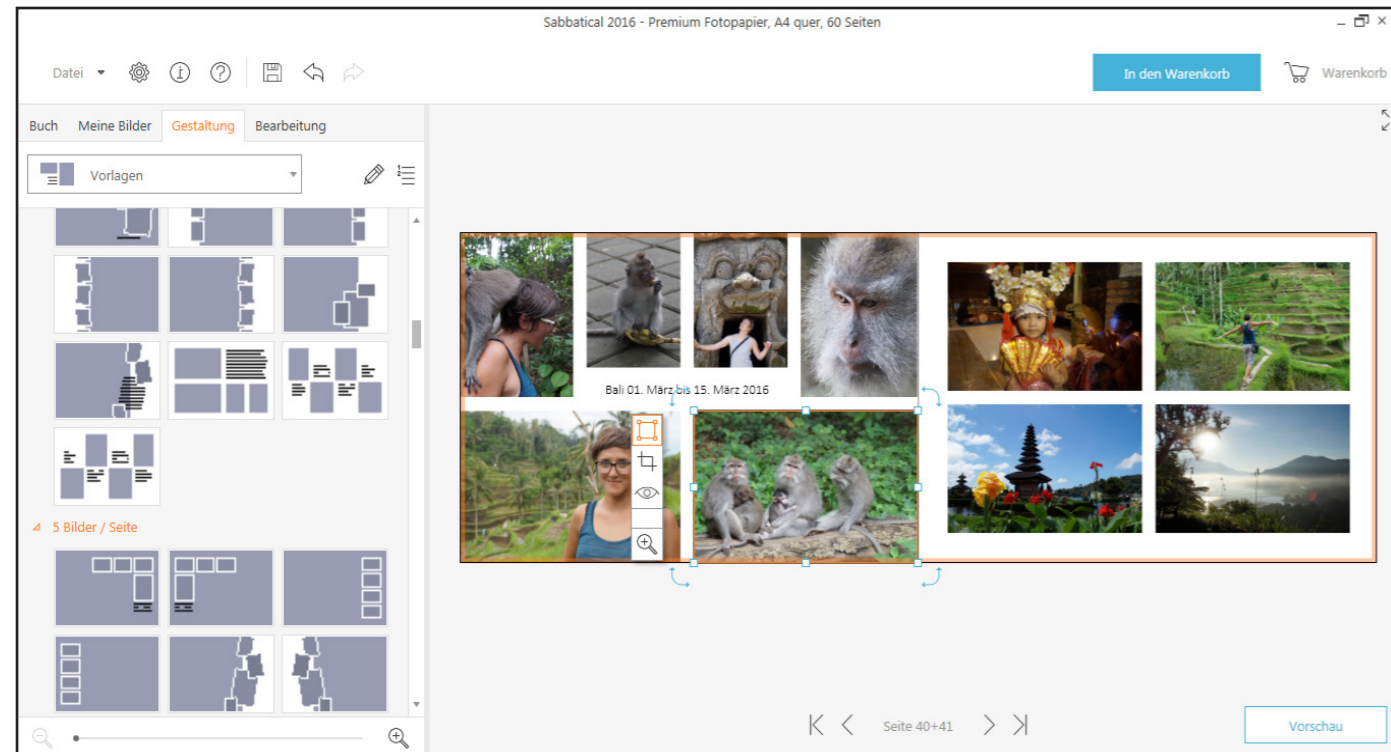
Sabbatical 2016 - Premium Fotopapier, A4 quer, 60 Seiten

Datei

In den Warenkorb

Warenkorb

Buch
Meine Bilder
Gestaltung
Bearbeitung

Vorlagen

5 Bilder / Seite

Bali 01. März bis 15. März 2016

Seite 40+41

Vorschau